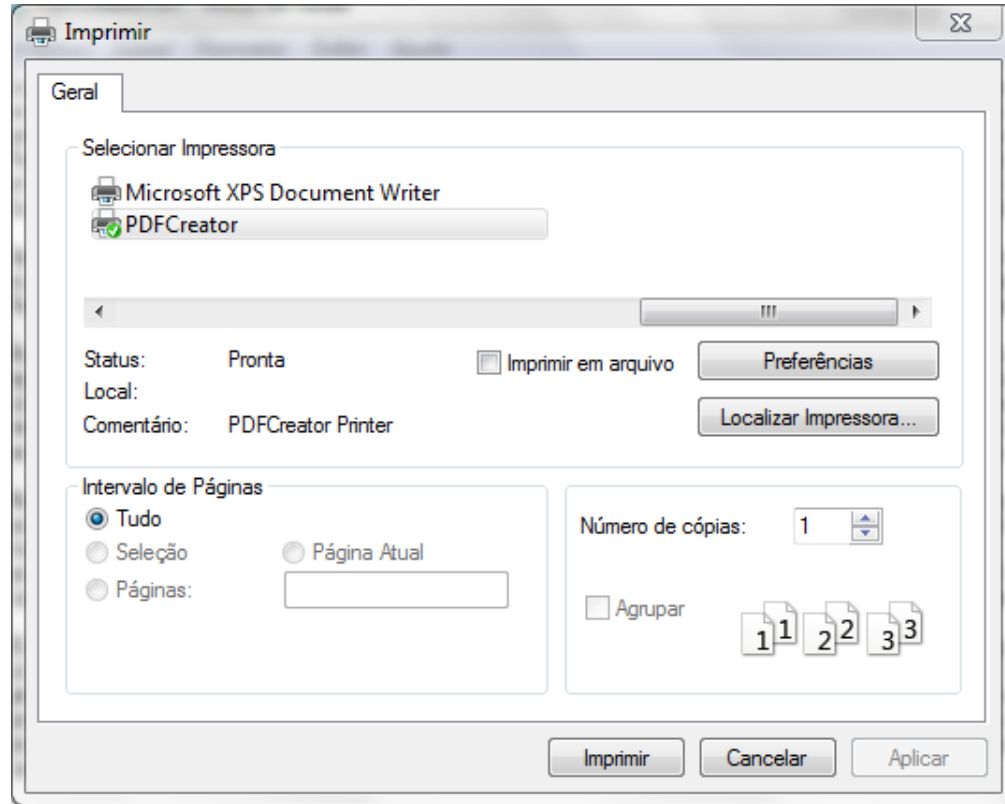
Imprimir

Geral

Selecionar Impressora

Microsoft XPS Document Writer
PDFCreator

III

Status: Pronta
Local:
Comentário: PDFCreator Printer

Imprimir em arquivo

Preferências

Localizar Impressora...

Intervalo de Páginas
Tudo
Seleção
Página Atual
Páginas:

Número de cópias: 1

Agrupar

1 1 2 2 3 3

Imprimir Cancelar Aplicar